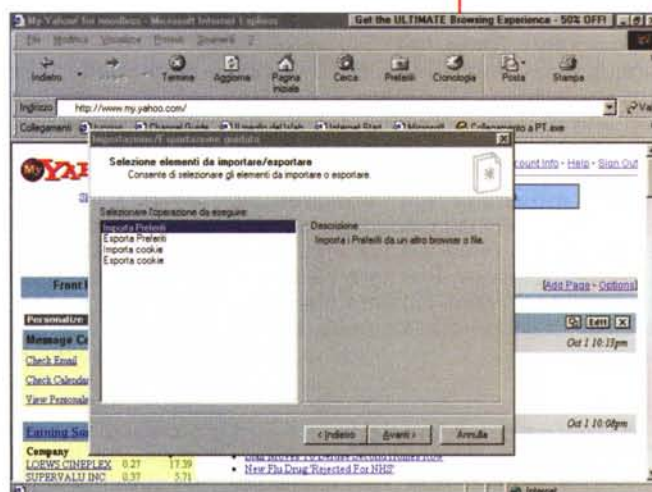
My Yahoo! for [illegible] - Microsoft Internet Explorer
Get the ULTIMATE Browsing Experience - 50% OFF!

File Modifica Visualizza Preferiti Strumenti ?

Indietro
Termina
Aggiorna
Pagina iniziale
Cerca
Preferiti
Cronologia
Posta
Stampa

Indirizzo http://www.my.yahoo.com/

Collegamenti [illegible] Channel Guide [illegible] Internet Start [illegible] Microsoft Collegamento a PT.exe

Importazione/Esportazione guidata

Selezione elementi da importare/esportare
Consente di selezionare gli elementi da importare o esportare.

Selezionare l'operazione da eseguire:
Importa Preferiti
Esporta Preferiti
Importa cookie
Esporta cookie

Descrizione
Importa i Preferiti da un altro browser o file.

< Indietro
Avanti >
Annulla

Account Info - Help - Sign Out

Front

Add Page - Options

Personalize
Message Ce
Check Email
Check Calendar
View Personals

Edit
Oct 1 10:15pm

Earning Su
Oct 1 10:08pm

Company
LOEWS CINEPLEX 0.27 17.39
SUPERVALU INC 0.37 5.71

New Flu Drug Rejected For NHS

Internet